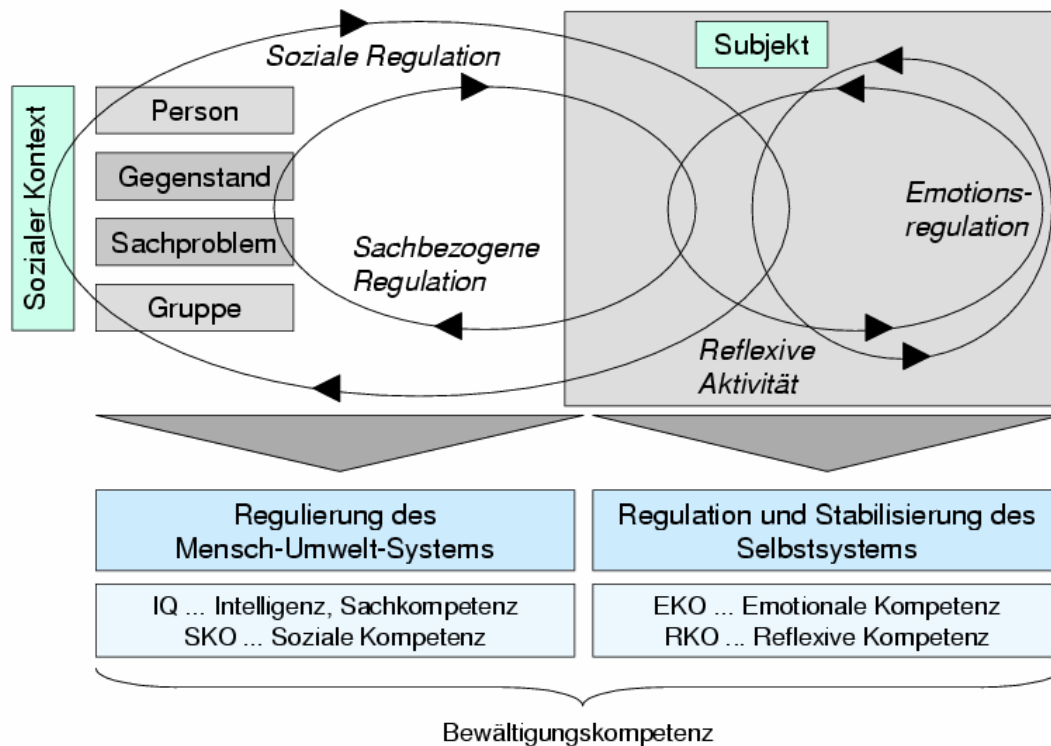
Soziale Regulation

Subjekt

Sozialer Kontext

Person

Gegenstand

Sachproblem

Gruppe

Sachbezogene Regulation

Emotions-regulation

Reflexive Aktivität

Regulierung des Mensch-Umwelt-Systems

Regulation und Stabilisierung des Selbstsystems

IQ ... Intelligenz, Sachkompetenz
SKO ... Soziale Kompetenz

EKO ... Emotionale Kompetenz
RKO ... Reflexive Kompetenz

Bewältigungskompetenz